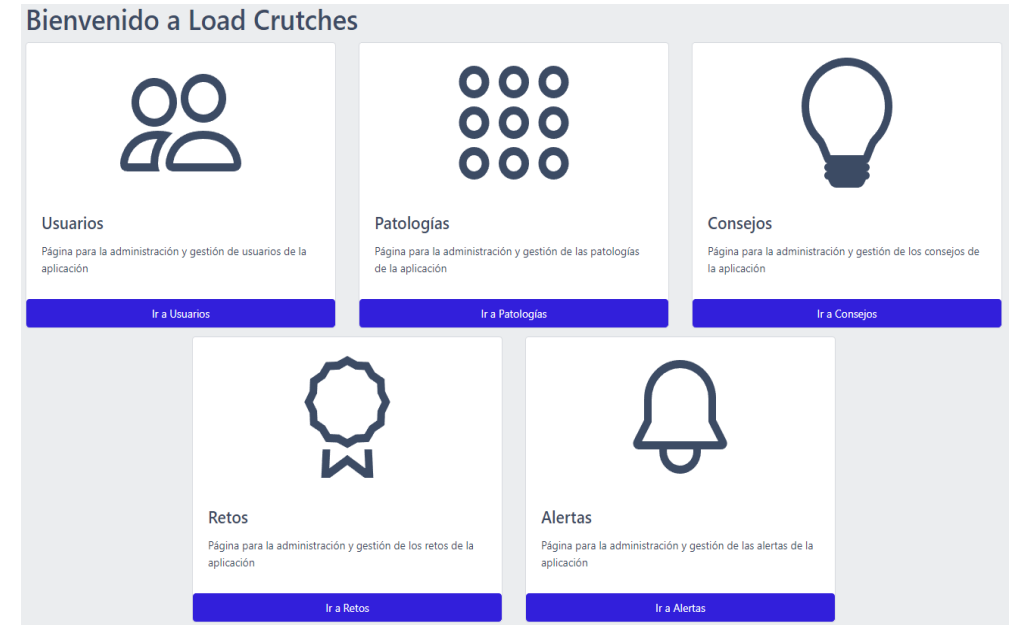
Bienvenido a Load Crutches

Usuarios

Página para la administración y gestión de usuarios de la aplicación

Ir a Usuarios

Patologías

Página para la administración y gestión de las patologías de la aplicación

Ir a Patologías

Consejos

Página para la administración y gestión de los consejos de la aplicación

Ir a Consejos

Retos

Página para la administración y gestión de los retos de la aplicación

Ir a Retos

Alertas

Página para la administración y gestión de las alertas de la aplicación

Ir a Alertas